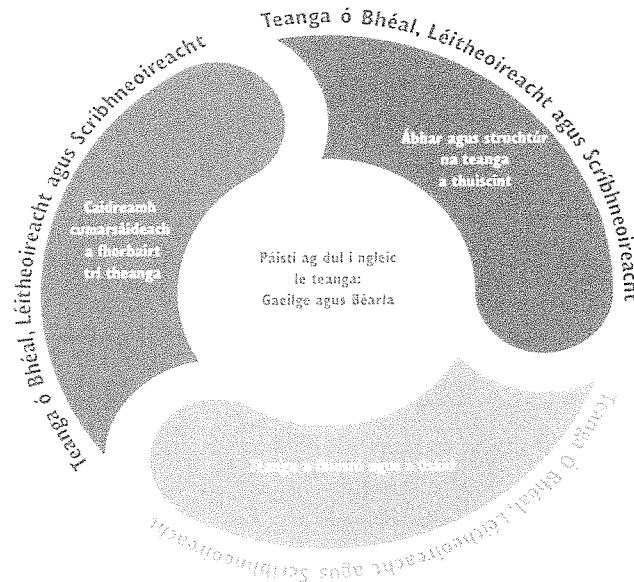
Teanga ó Bhéal, Léitheoireacht agus Scríbhneoireacht

Teanga ó Bhéal, Léitheoireacht agus Scríbhneoireacht

Ábhar agus struchtúr na teanga a thuiscint

Caidreamh cumarsáideach a fhorbairt trí theanga

Páistí ag dul i ngleic le teanga: Gaeilge agus Béarla

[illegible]

Teanga ó Bhéal, Léitheoireacht agus Scríbhneoireacht